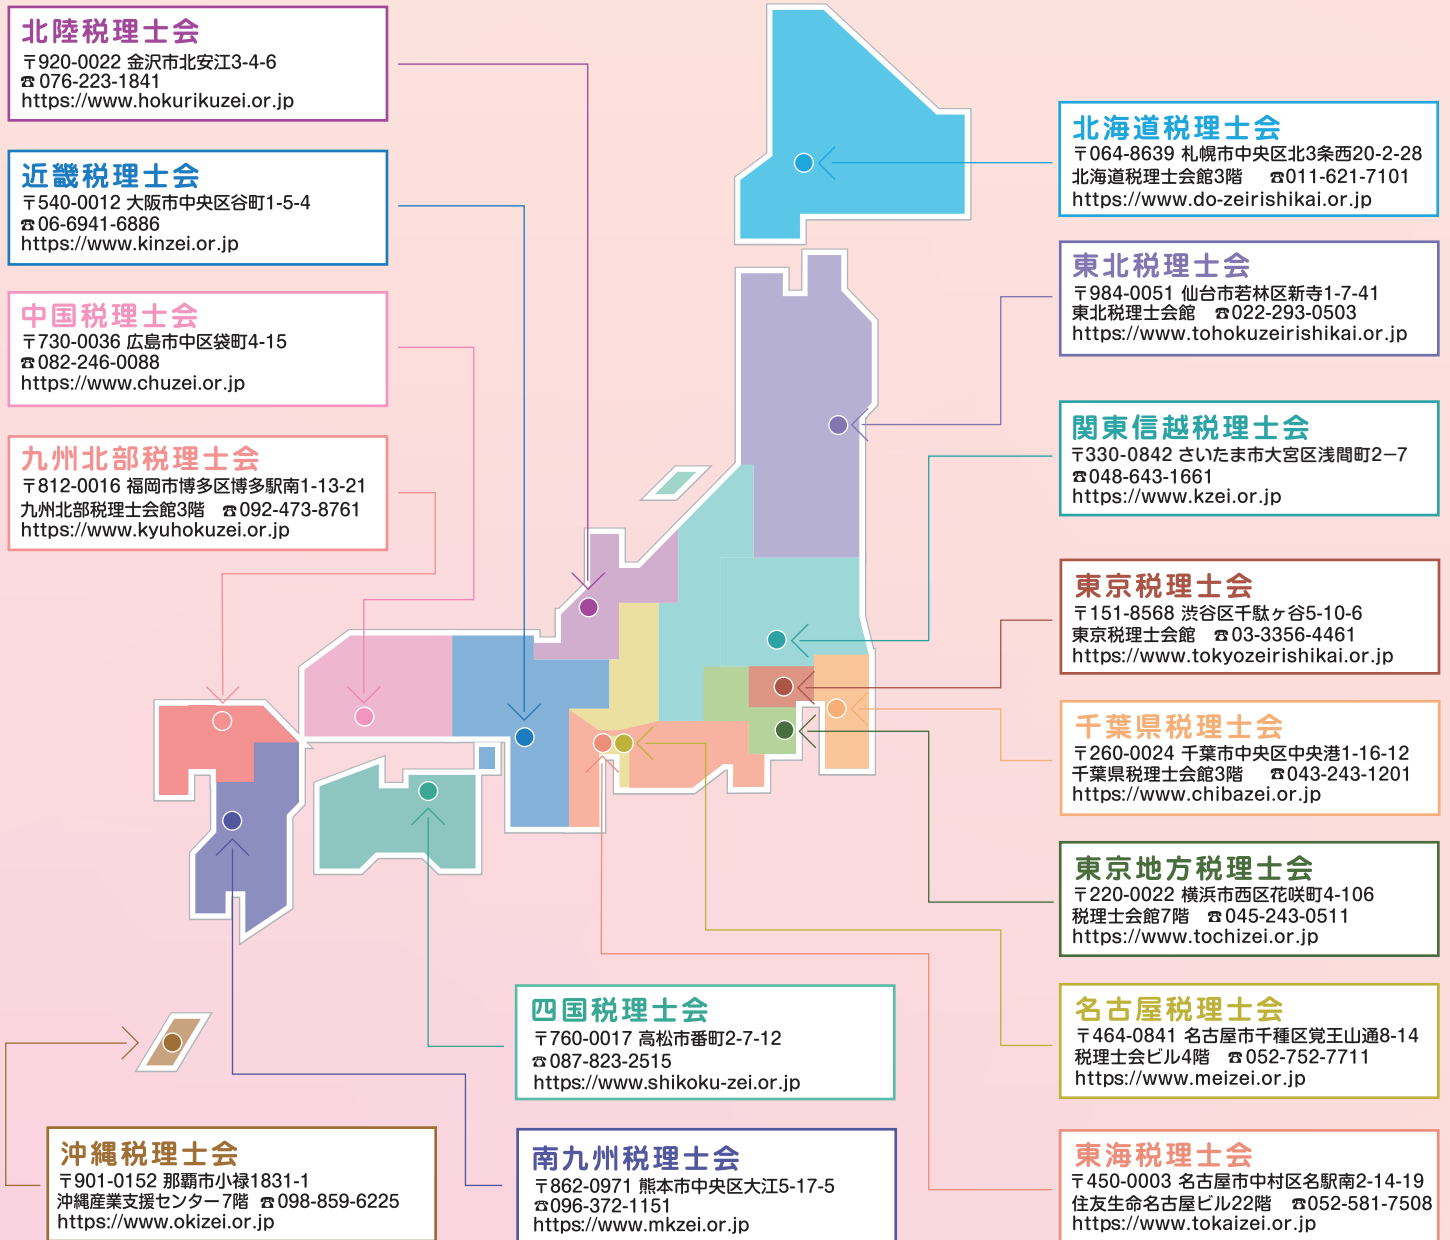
北陸税理士会
〒920-0022 金沢市北安江3-4-6
☎076-223-1841
https://www.hokurikuzei.or.jp

近畿税理士会
〒540-0012 大阪市中央区谷町1-5-4
☎06-6941-6886
https://www.kinzei.or.jp

中国税理士会
〒730-0036 広島市中区袋町4-15
☎082-246-0088
https://www.chuzei.or.jp

九州北部税理士会
〒812-0016 福岡市博多区博多駅南1-13-21
九州北部税理士会館3階 ☎092-473-8761
https://www.kyuhokuzei.or.jp

北海道税理士会
〒064-8639 札幌市中央区北3条西20-2-28
北海道税理士会館3階 ☎011-621-7101
https://www.do-zeirishikai.or.jp

東北税理士会
〒984-0051 仙台市若林区新寺1-7-41
東北税理士会館 ☎022-293-0503
https://www.tohokuzeirishikai.or.jp

関東信越税理士会
〒330-0842 さいたま市大宮区浅間町2ー7
☎048-643-1661
https://www.kzei.or.jp

東京税理士会
〒151-8568 渋谷区千駄ヶ谷5-10-6
東京税理士会館 ☎03-3356-4461
https://www.tokyozeirishikai.or.jp

千葉県税理士会
〒260-0024 千葉市中央区中央港1-16-12
千葉県税理士会館3階 ☎043-243-1201
https://www.chibazei.or.jp

東京地方税理士会
〒220-0022 横浜市西区花咲町4-106
税理士会館7階 ☎045-243-0511
https://www.tochizei.or.jp

四国税理士会
〒760-0017 高松市番町2-7-12
☎087-823-2515
https://www.shikoku-zei.or.jp

名古屋税理士会
〒464-0841 名古屋市千種区覚王山通8-14
税理士会ビル4階 ☎052-752-7711
https://www.meizei.or.jp

沖縄税理士会
〒901-0152 那覇市小禄1831-1
沖縄産業支援センター7階 ☎098-859-6225
https://www.okizei.or.jp

南九州税理士会
〒862-0971 熊本市中央区大江5-17-5
☎096-372-1151
https://www.mkzei.or.jp

東海税理士会
〒450-0003 名古屋市中村区名駅南2-14-19
住友生命名古屋ビル22階 ☎052-581-7508
https://www.tokaizei.or.jp